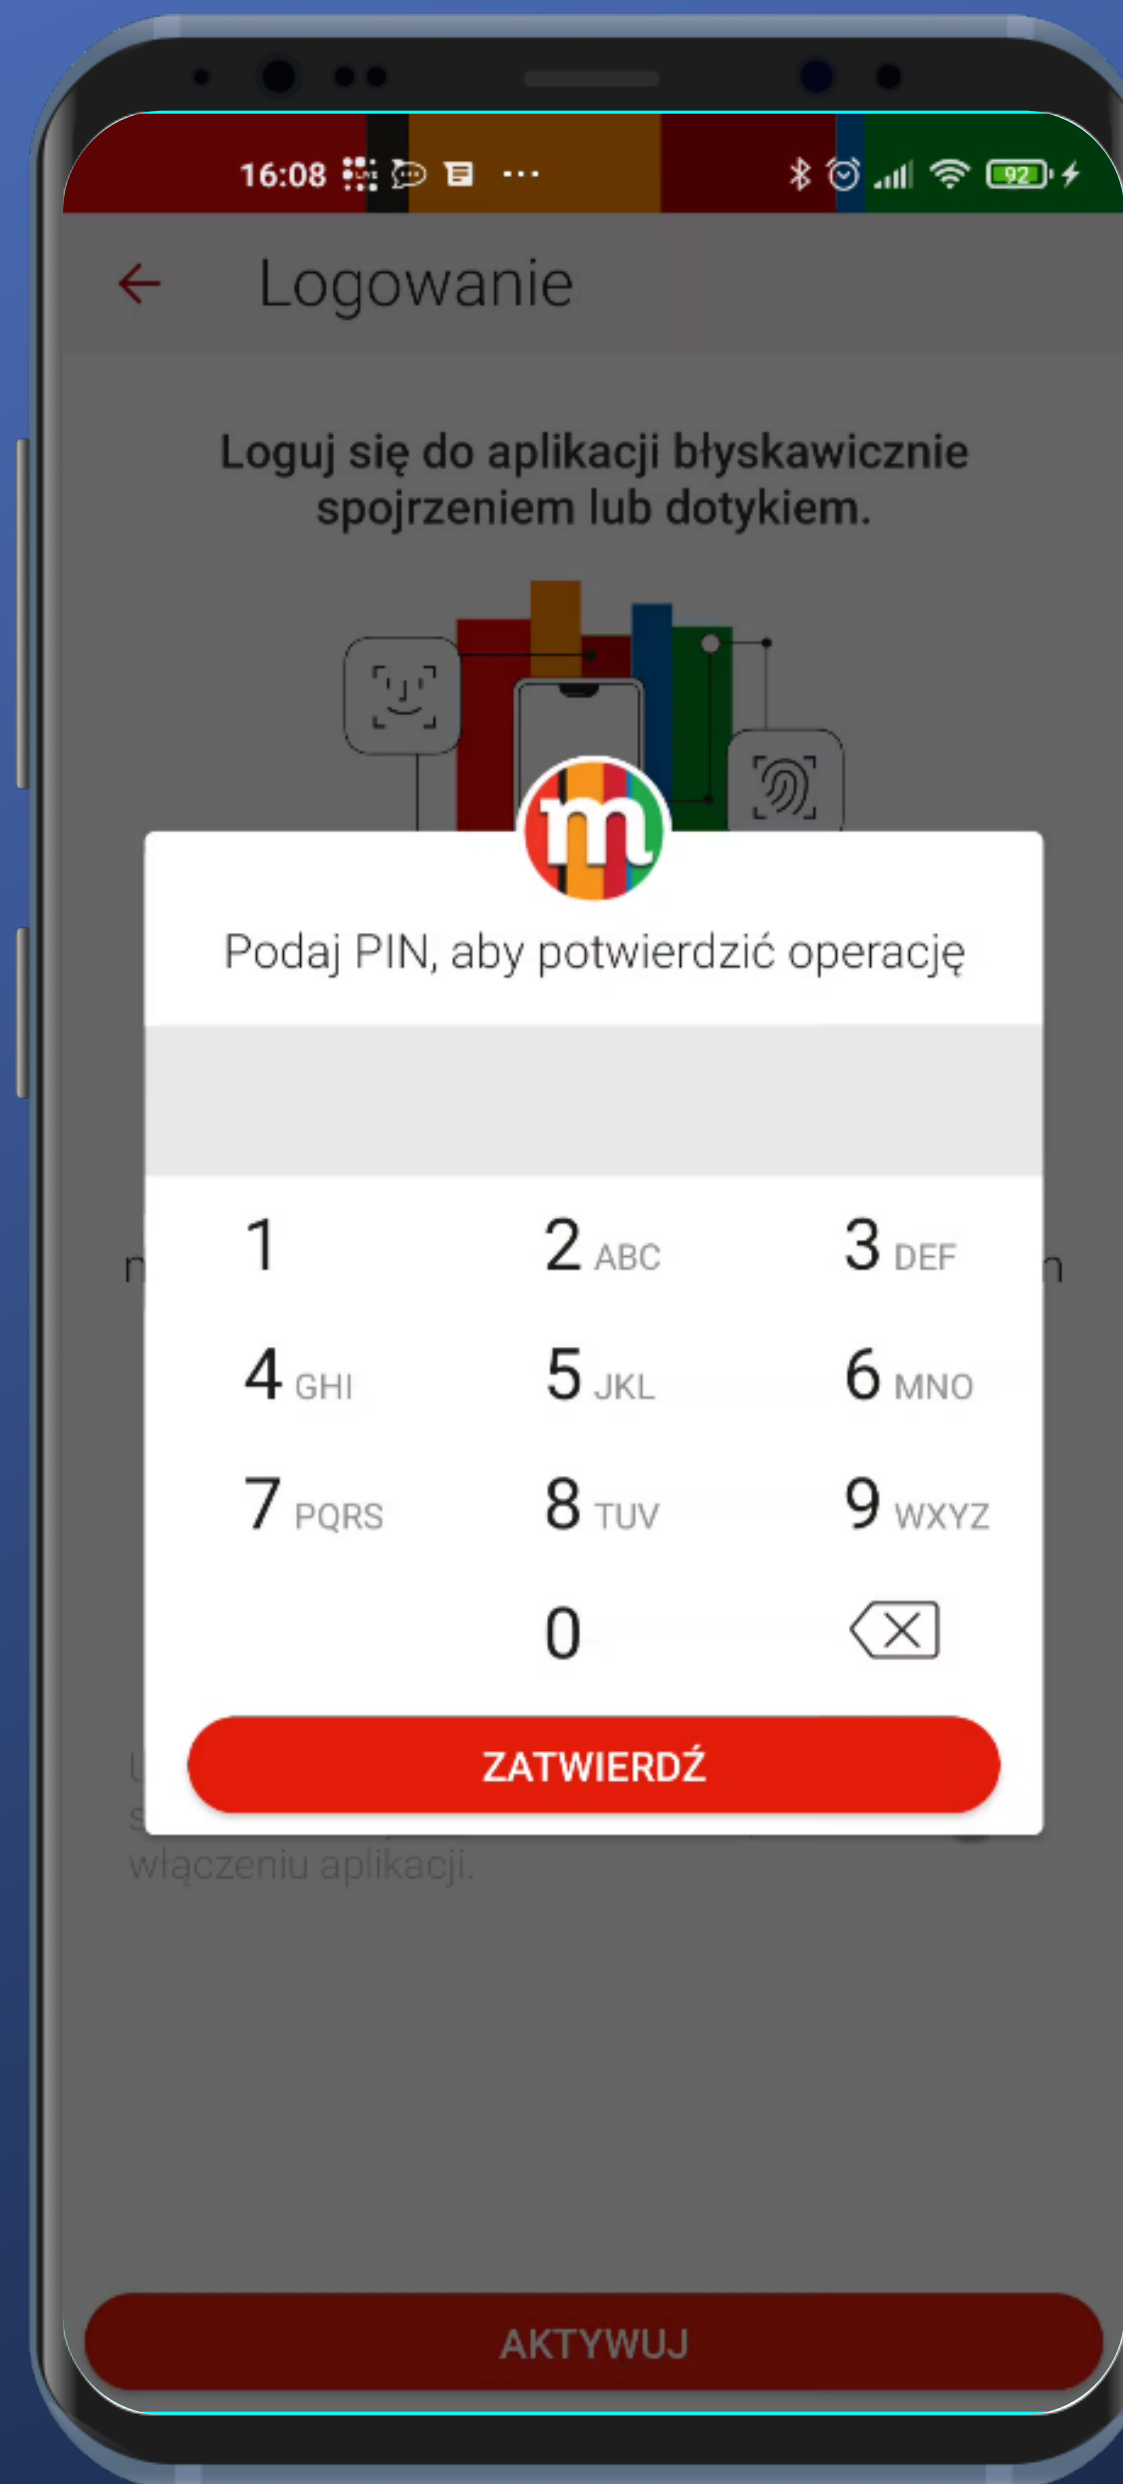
16:08

92

Logowanie

Loguj się do aplikacji błyskawicznie spojrzeniem lub dotykiem.

Podaj PIN, aby potwierdzić operację

1
2 ABC
3 DEF
4 GHI
5 JKL
6 MNO
7 PQRS
8 TUV
9 WXYZ
0

ZATWIERDŹ

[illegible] włączeniu aplikacji.

AKTYWUJ